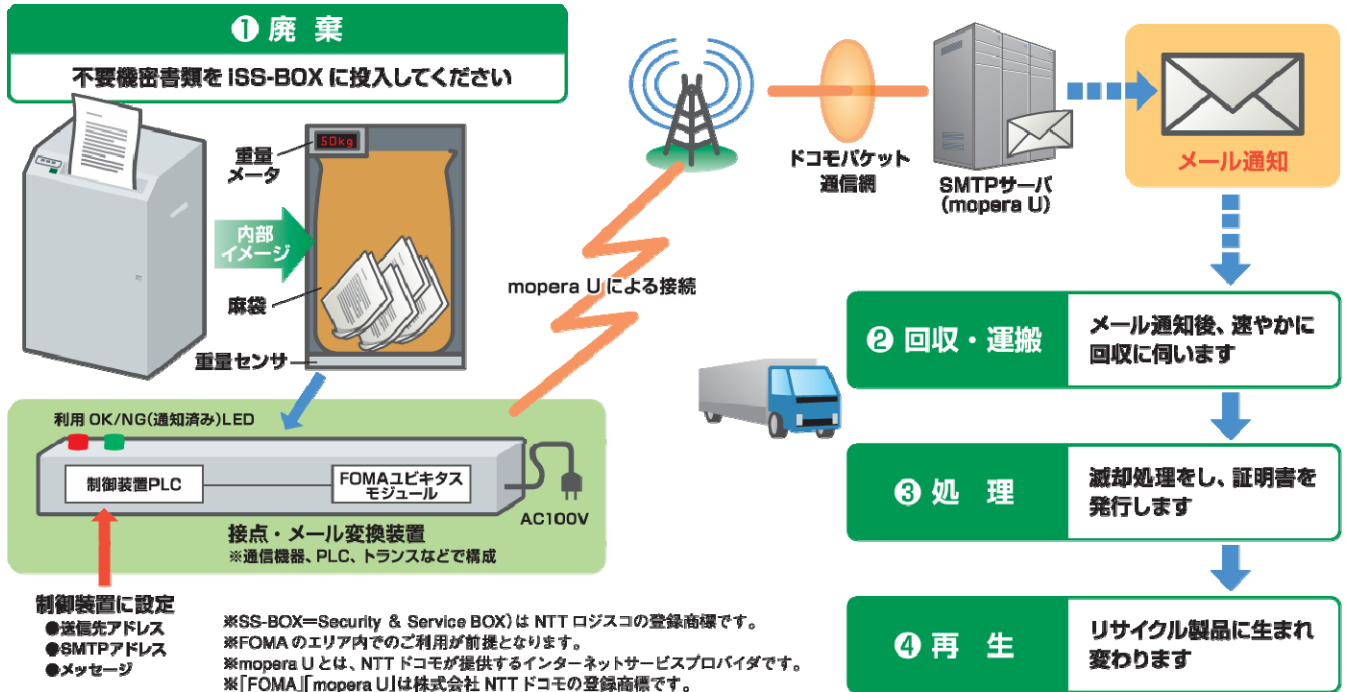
❶ 廃 棄

不要機密書類を ISS-BOX に投入してください

50kg

重量メータ

内部イメージ

麻袋

重量センサ

ドコモパケット通信網

SMTPサーバ (mopera U)

メール通知

mopera U による接続

❷ 回収・運搬

メール通知後、速やかに回収に伺います

利用 OK/NG(通知済み)LED

制御装置PLC

FOMAユビキタスモジュール

AC100V

接点・メール変換装置
※通信機器、PLC、トランスなどで構成

❸ 処 理

滅却処理をし、証明書を発行します

制御装置に設定
●送信先アドレス
●SMTPアドレス
●メッセージ

※SS-BOX＝Security ＆ Service BOX）は NTT ロジスコの登録商標です。
※FOMA のエリア内でのご利用が前提となります。
※mopera U とは、NTT ドコモが提供するインターネットサービスプロバイダです。
※「FOMA」「mopera U」は株式会社 NTT ドコモの登録商標です。

❹ 再 生

リサイクル製品に生まれ変わります